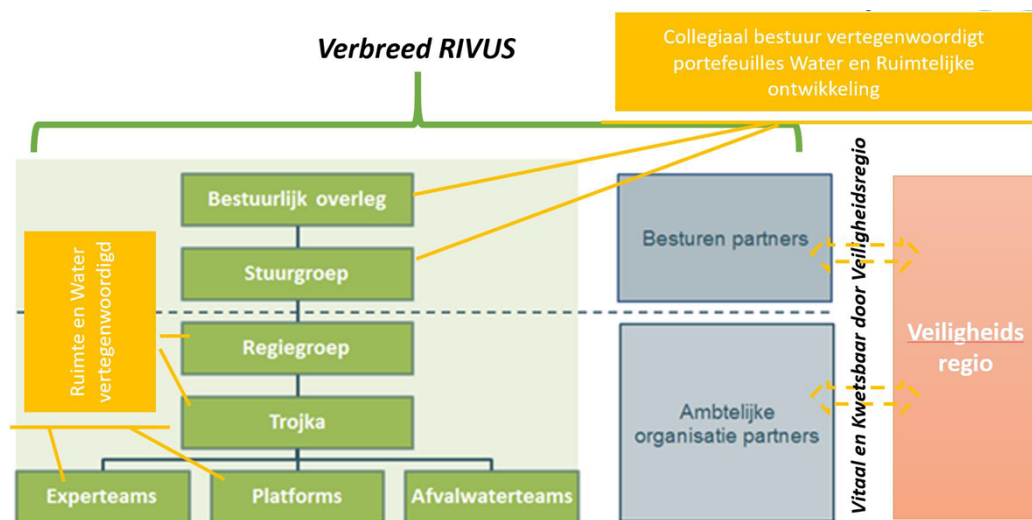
Verbreed RIVUS

Collegiaal bestuur vertegenwoordigt portefeuilles Water en Ruimtelijke ontwikkeling

Bestuurlijk overleg

Stuurgroep

Ruimte en Water vertegenwoordigd

Regiegroep

Trojka

Experteams

Platforms

Afvalwaterteams

Besturen partners

Ambtelijke organisatie partners

Vitaal en Kwetsbaar door Veiligheidsregio

Veiligheids regio